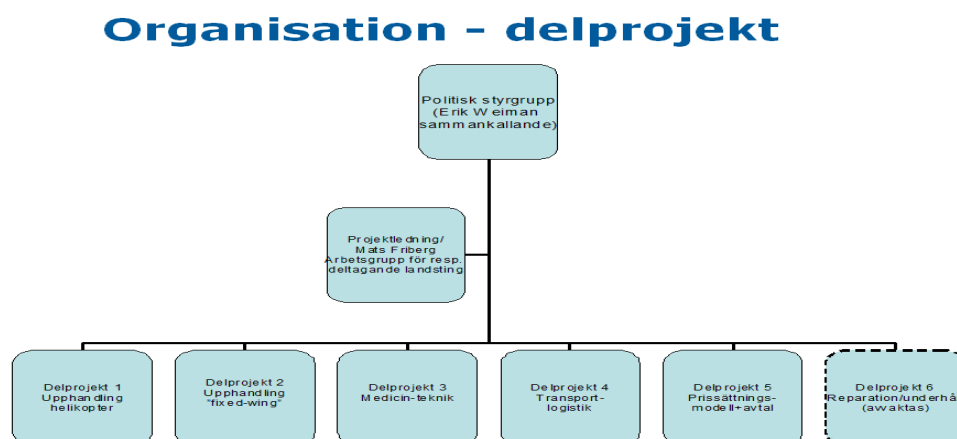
Organisation - delprojekt

Politisk styrgrupp (Erik Weiman sammankallande)

Projektledning/ Mats Friberg Arbetsgrupp för resp. deltagande landsting

Delprojekt 1 Upphandling helikopter

Delprojekt 2 Upphandling "fixed-wing"

Delprojekt 3 Medicin-teknik

Delprojekt 4 Transport-logistik

Delprojekt 5 Prissättnings-modell+avtal

Delprojekt 6 Reparation/underhå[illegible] (avvaktas)